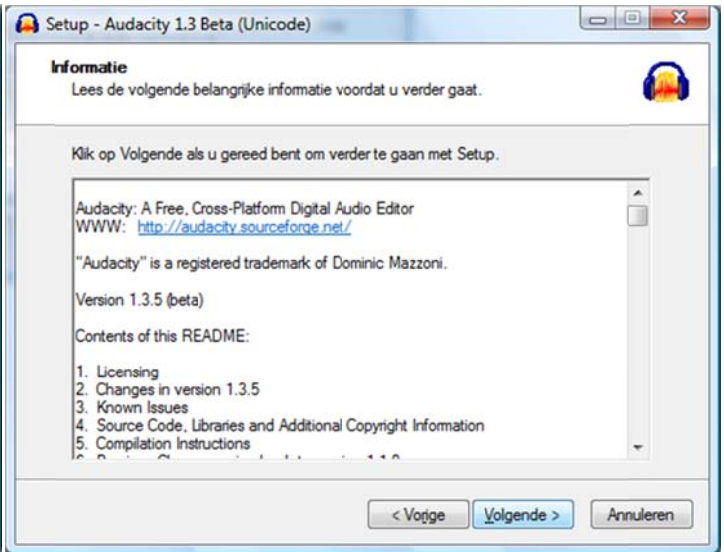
Setup - Audacity 1.3 Beta (Unicode)

Informatie
Lees de volgende belangrijke informatie voordat u verder gaat.

Klik op Volgende als u gereed bent om verder te gaan met Setup.

Audacity: A Free, Cross-Platform Digital Audio Editor
WWW: http://audacity.sourceforge.net/

"Audacity" is a registered trademark of Dominic Mazzoni.

Version 1.3.5 (beta)

Contents of this README:

1. Licensing
2. Changes in version 1.3.5
3. Known Issues
4. Source Code, Libraries and Additional Copyright Information
5. Compilation Instructions
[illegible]

< Vorige | Volgende > | Annuleren